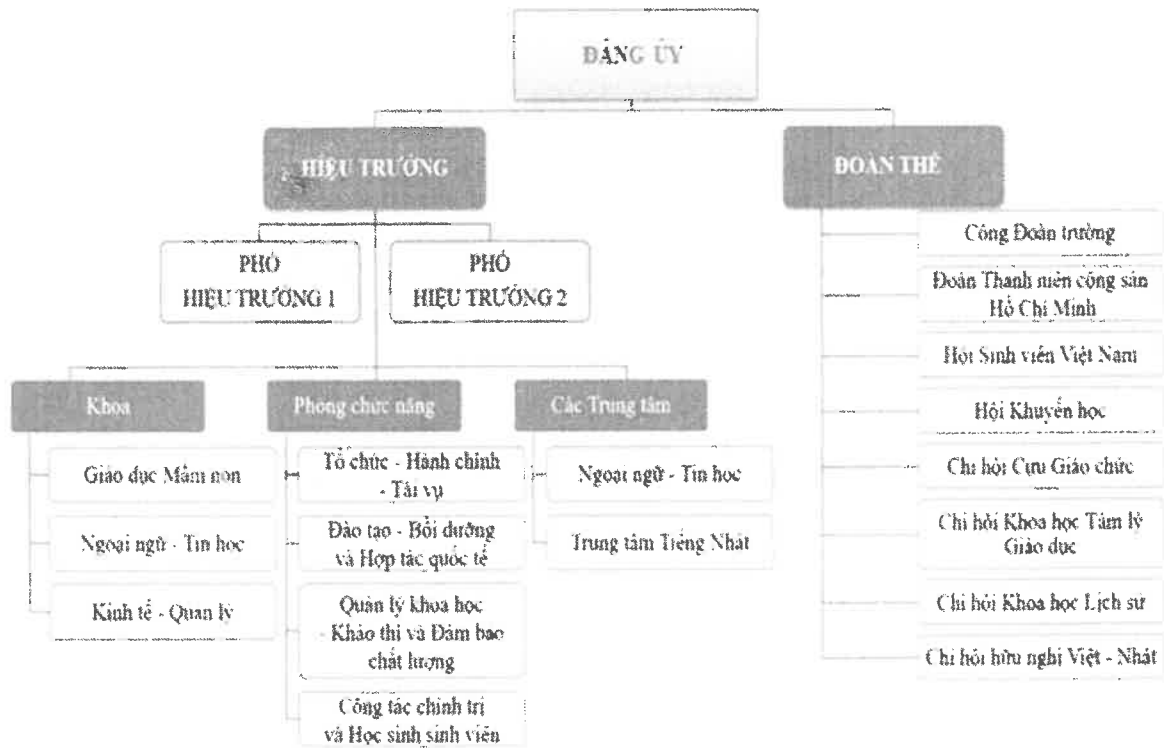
ĐẢNG ỦY

HIỆU TRƯỞNG

ĐOÀN THỂ

PHÓ HIỆU TRƯỞNG 1

PHÓ HIỆU TRƯỞNG 2

Khoa

Giáo dục Mầm non

Ngoại ngữ - Tin học

Kinh tế - Quản lý

Phòng chức năng

Tổ chức - Hành chính - Tài vụ

Đào tạo - Bồi dưỡng và Hợp tác quốc tế

Quản lý khoa học - Khảo thí và Đảm bảo chất lượng

Công tác chính trị và Học sinh sinh viên

Các Trung tâm

Ngoại ngữ - Tin học

Trung tâm Tiếng Nhật

Công Đoàn trường

Đoàn Thanh niên cộng sản Hồ Chí Minh

Hội Sinh viên Việt Nam

Hội Khuyến học

Chi hội Cựu Giáo chức

Chi hội Khoa học Tâm lý Giáo dục

Chi hội Khoa học Lịch sử

Chi hội hữu nghị Việt - Nhật